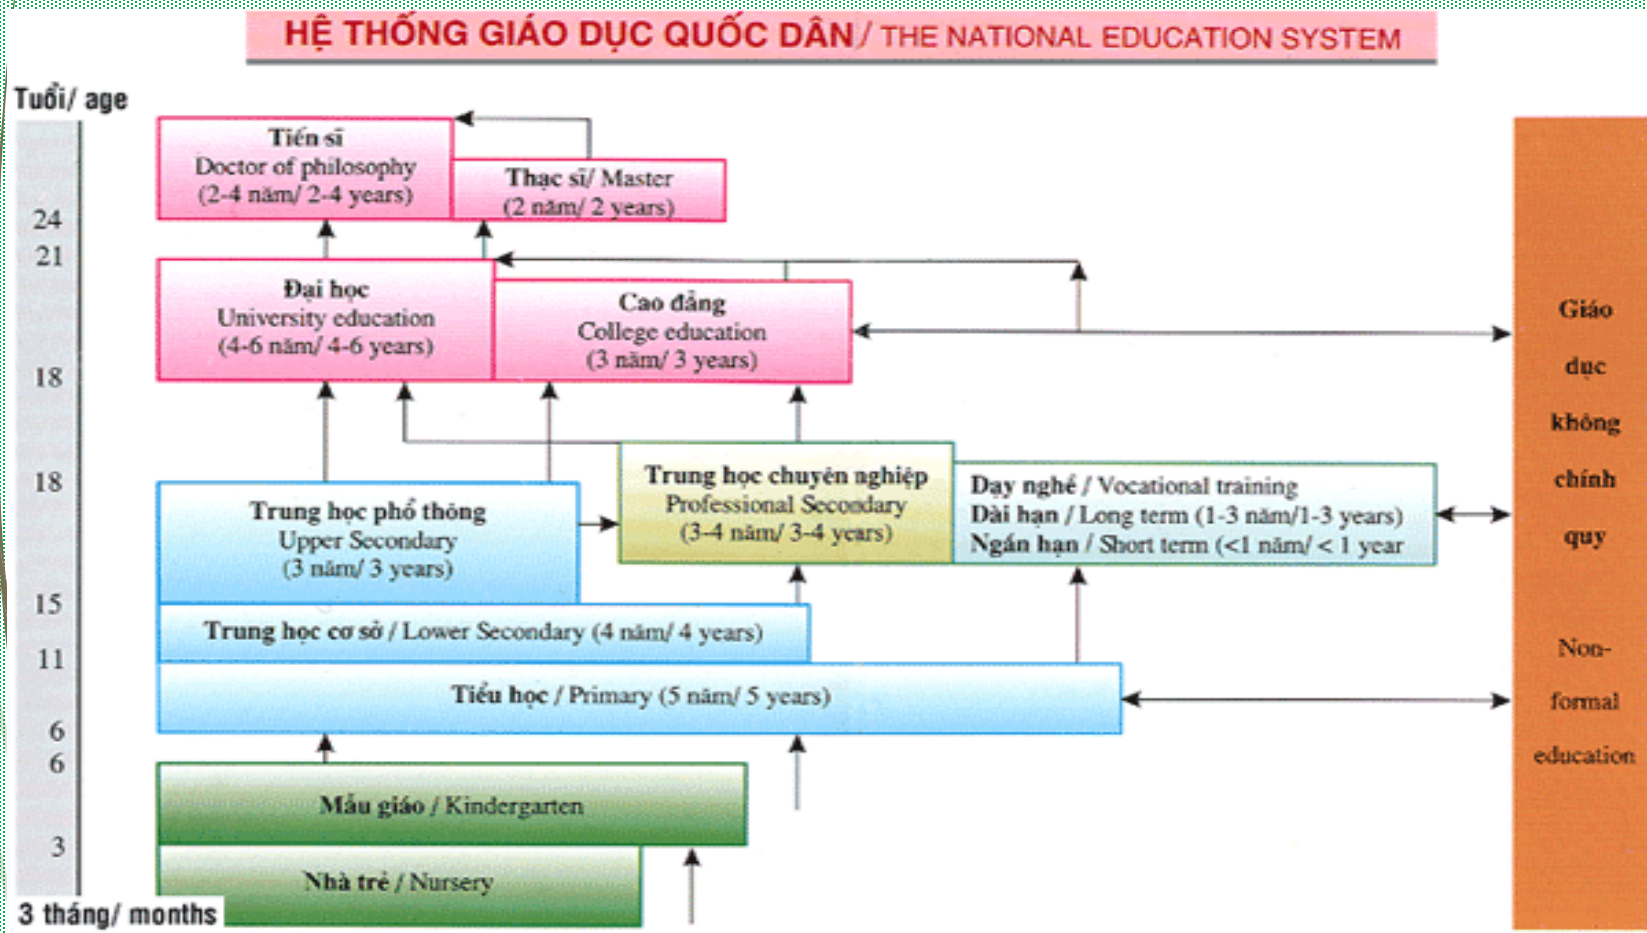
HỆ THỐNG GIÁO DỤC QUỐC DÂN/ THE NATIONAL EDUCATION SYSTEM

Tuổi/ age

24
21
18
18
15
11
6
6
3
3 tháng/ months

Tiến sĩ
Doctor of philosophy
(2-4 năm/ 2-4 years)

Thạc sĩ/ Master
(2 năm/ 2 years)

Đại học
University education
(4-6 năm/ 4-6 years)

Cao đẳng
College education
(3 năm/ 3 years)

Trung học chuyên nghiệp
Professional Secondary
(3-4 năm/ 3-4 years)

Dạy nghề / Vocational training
Dài hạn / Long term (1-3 năm/1-3 years)
Ngắn hạn / Short term (<1 năm/ < 1 year

Trung học phổ thông
Upper Secondary
(3 năm/ 3 years)

Trung học cơ sở / Lower Secondary (4 năm/ 4 years)

Tiểu học / Primary (5 năm/ 5 years)

Mẫu giáo / Kindergarten

Nhà trẻ / Nursery

Giáo dục không chính quy

Non-formal education